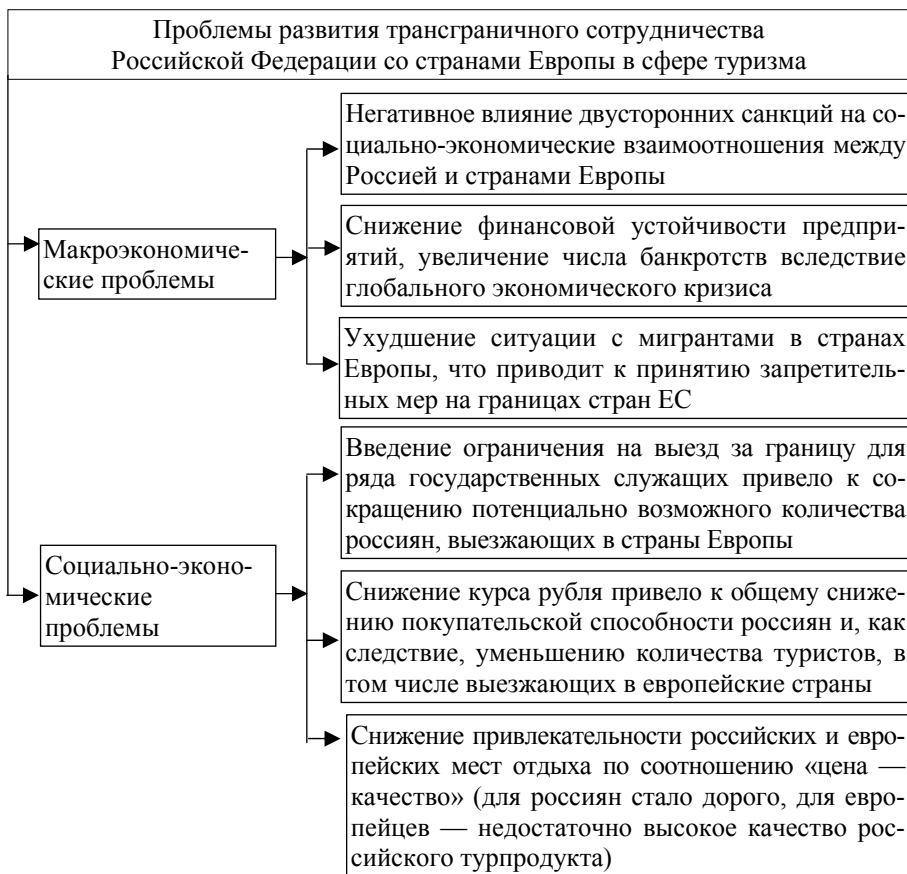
Проблемы развития трансграничного сотрудничества Российской Федерации со странами Европы в сфере туризма

Макроэкономические проблемы

Негативное влияние двусторонних санкций на социально-экономические взаимоотношения между Россией и странами Европы

Снижение финансовой устойчивости предприятий, увеличение числа банкротств вследствие глобального экономического кризиса

Ухудшение ситуации с мигрантами в странах Европы, что приводит к принятию запретительных мер на границах стран ЕС

Социально-экономические проблемы

Введение ограничения на выезд за границу для ряда государственных служащих привело к сокращению потенциально возможного количества россиян, выезжающих в страны Европы

Снижение курса рубля привело к общему снижению покупательской способности россиян и, как следствие, уменьшению количества туристов, в том числе выезжающих в европейские страны

Снижение привлекательности российских и европейских мест отдыха по соотношению «цена — качество» (для россиян стало дорого, для европейцев — недостаточно высокое качество российского турпродукта)